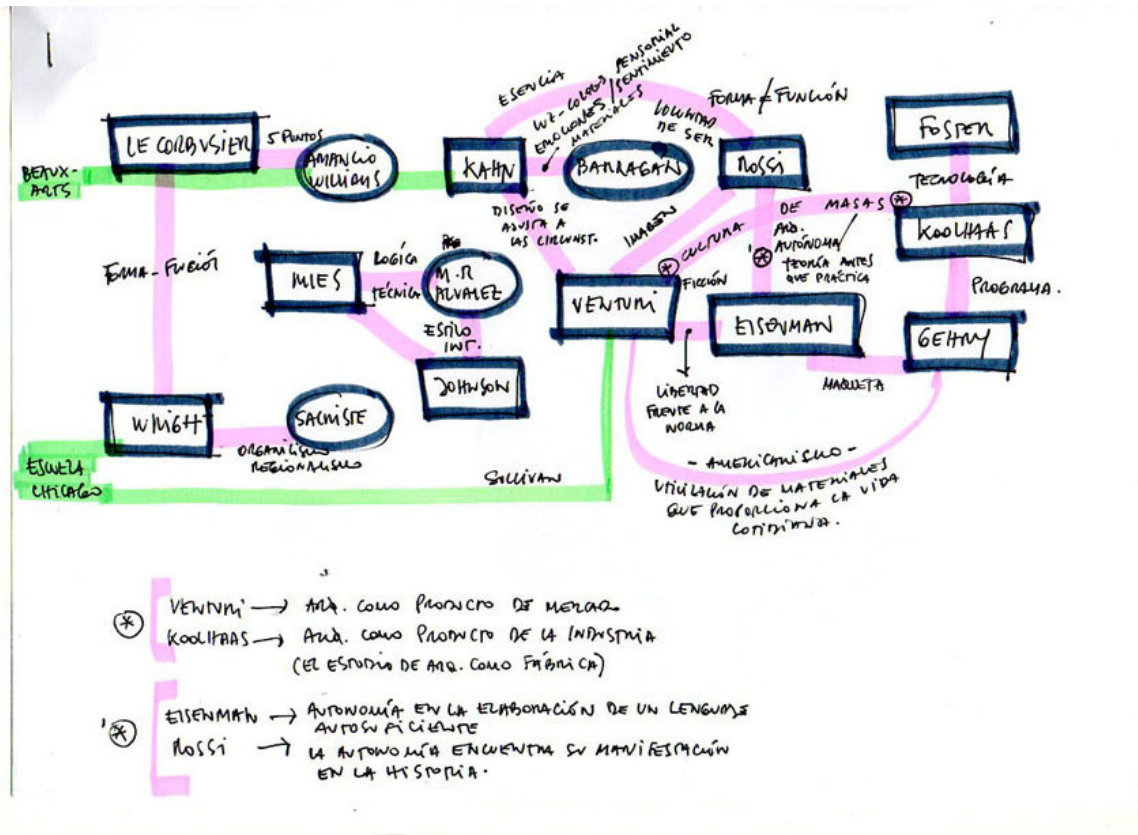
1

LE CORBUSIER

5 PUNTOS

AMANCIO WILLIAMS

BEAUX-ARTS

ESENCIA

LUZ-COLOR SENSORIAL EMOCIONES SENTIMIENTO MATERIALES

VOLUNTAD DE SER

FORMA ≠ FUNCIÓN

FOSTER

KAHN

BARRAGAN

ROSSI

TECNOLOGÍA

DISEÑO SE AJUSTA A LAS CIRCUNST.

IMAGEN

CULTURA DE MASAS

KOOLHAAS

ARQ. AUTÓNOMA TEORÍA ANTES QUE PRÁCTICA

FORMA - FUNCIÓN

MIES

LÓGICA TÉCNICA

M.R ALVAREZ

VENTURI

FICCIÓN

EISENMAN

GEHRY

PROGRAMA.

ESTILO INT.

JOHNSON

LIBERTAD FRENTE A LA NORMA

MAQUETA

WRIGHT

SACRISTE

ORGANICISMO REGIONALISMO

- AMERICANISMO -

UTILIZACIÓN DE MATERIALES QUE PROPORCIONA LA VIDA COTIDIANA.

ESCUELA CHICAGO

SULLIVAN

VENTURI → ARQ. COMO PRODUCTO DE MERCADO
KOOLHAAS → ARQ. COMO PRODUCTO DE LA INDUSTRIA
(EL ESTUDIO DE ARQ. COMO FÁBRICA)

EISENMAN → AUTONOMÍA EN LA ELABORACIÓN DE UN LENGUAJE AUTOSUFICIENTE
ROSSI → LA AUTONOMÍA ENCUENTRA SU MANIFESTACIÓN EN LA HISTORIA.